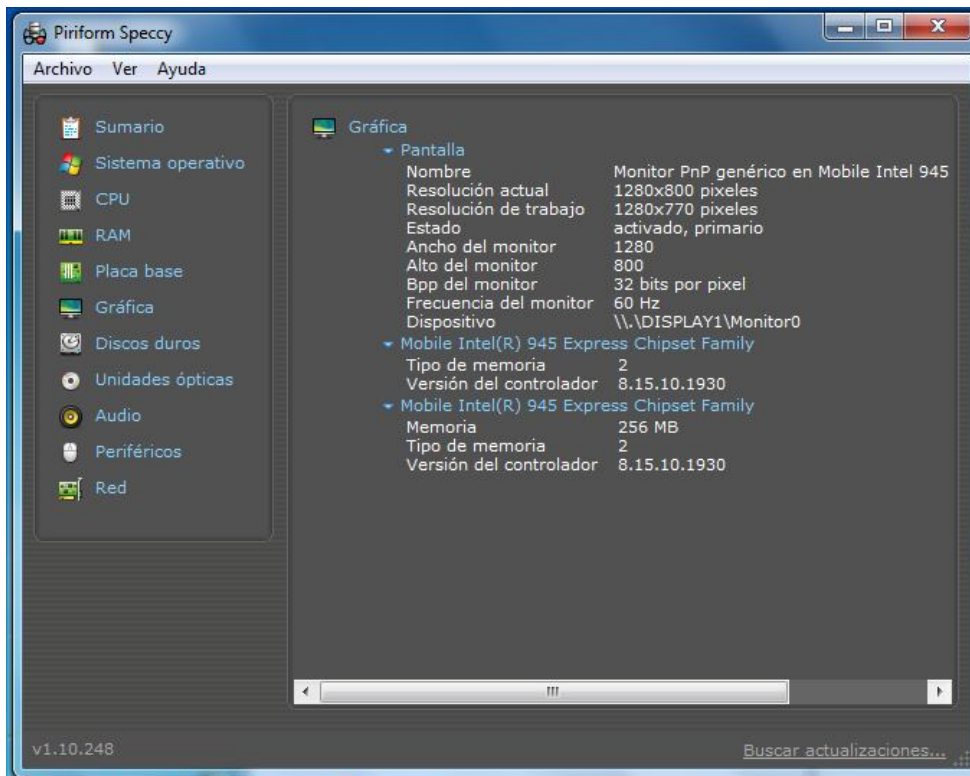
Piriform Speccy

Archivo Ver Ayuda

Sumario
Sistema operativo
CPU
RAM
Placa base
Gráfica
Discos duros
Unidades ópticas
Audio
Periféricos
Red

Gráfica
Pantalla
| | |
|---|---|
| Nombre | Monitor PnP genérico en Mobile Intel 945 |
| Resolución actual | 1280x800 pixeles |
| Resolución de trabajo | 1280x770 pixeles |
| Estado | activado, primario |
| Ancho del monitor | 1280 |
| Alto del monitor | 800 |
| Bpp del monitor | 32 bits por pixel |
| Frecuencia del monitor | 60 Hz |
| Dispositivo | \\.\DISPLAY1\Monitor0 |

Mobile Intel(R) 945 Express Chipset Family
| | |
|---|---|
| Tipo de memoria | 2 |
| Versión del controlador | 8.15.10.1930 |

Mobile Intel(R) 945 Express Chipset Family
| | |
|---|---|
| Memoria | 256 MB |
| Tipo de memoria | 2 |
| Versión del controlador | 8.15.10.1930 |

v1.10.248
Buscar actualizaciones...